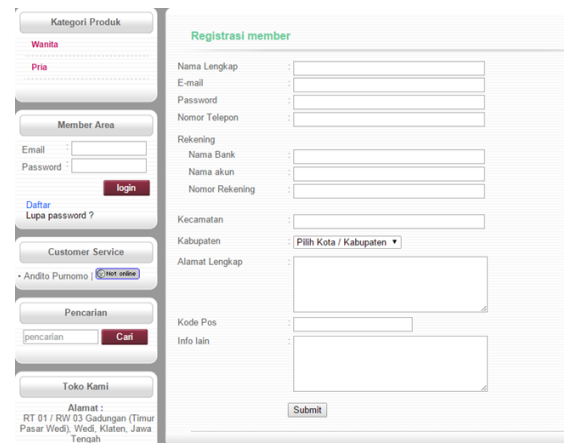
Kategori Produk

Wanita

Pria

Member Area

Email :

Password :

login

Daftar

Lupa password ?

Customer Service

• Andito Purnomo | Not online

Pencarian

pencarian

Cari

Toko Kami

Alamat :

RT 01 / RW 03 Gadungan (Timur Pasar Wedi), Wedi, Klaten, Jawa Tengah

Registrasi member

Nama Lengkap :

E-mail :

Password :

Nomor Telepon :

Rekening

Nama Bank :

Nama akun :

Nomor Rekening :

Kecamatan :

Kabupaten : Pilih Kota / Kabupaten

Alamat Lengkap :

Kode Pos :

Info lain :

Submit